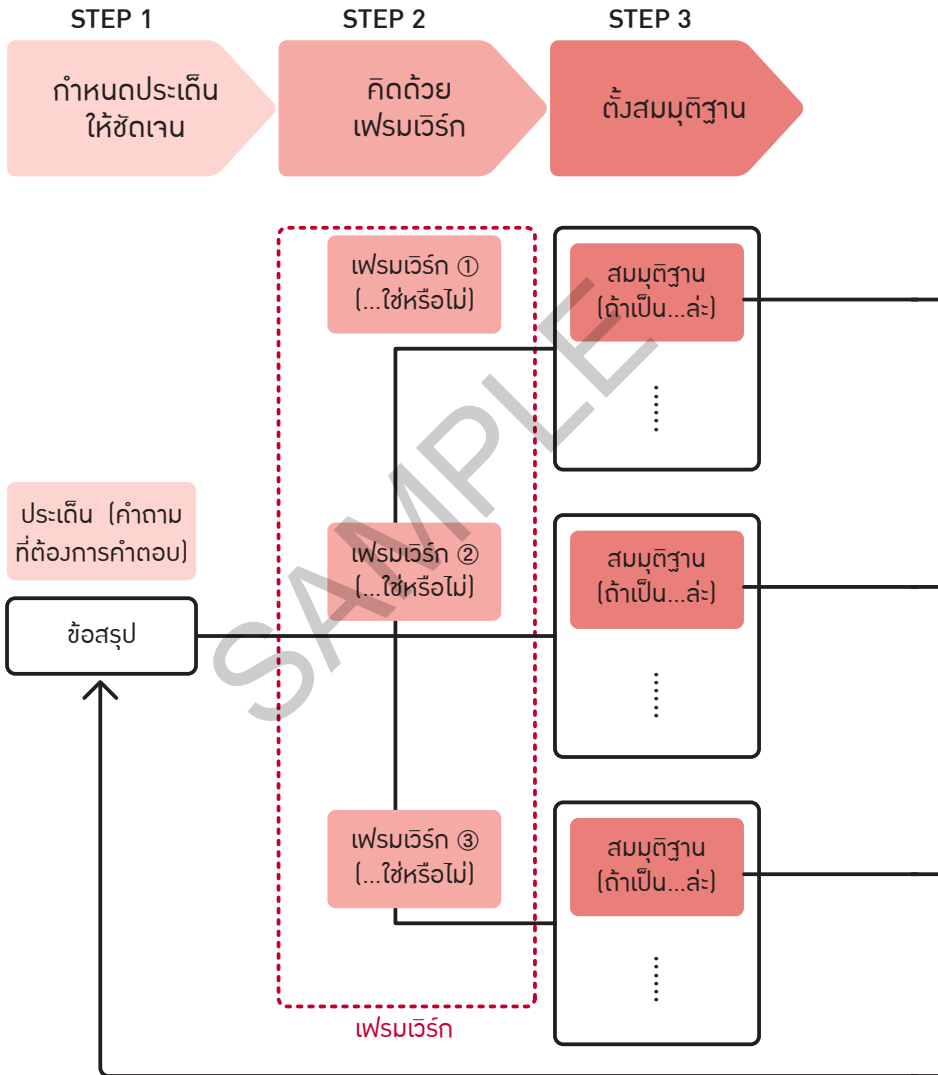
STEP 1

กำหนดประเด็นให้ชัดเจน

STEP 2

คิดด้วยเฟรมเวิร์ก

STEP 3

ตั้งสมมุติฐาน

ประเด็น (คำถามที่ต้องการคำตอบ)

ข้อสรุป

เฟรมเวิร์ก ① (...ใช่หรือไม่)

เฟรมเวิร์ก ② (...ใช่หรือไม่)

เฟรมเวิร์ก ③ (...ใช่หรือไม่)

เฟรมเวิร์ก

สมมุติฐาน (ถ้าเป็น...ล่ะ)

......

สมมุติฐาน (ถ้าเป็น...ล่ะ)

......

สมมุติฐาน (ถ้าเป็น...ล่ะ)

......

SAMPLE